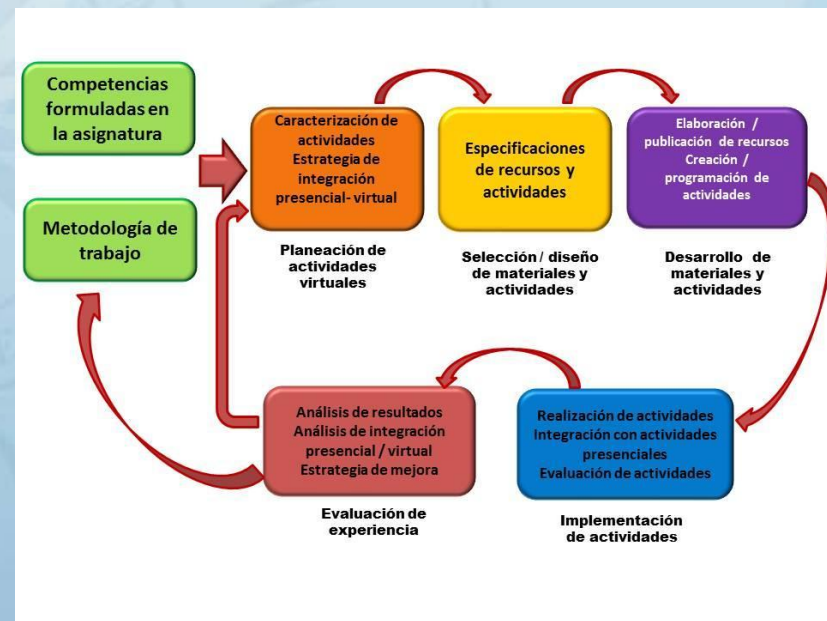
Competencias formuladas en la asignatura

Metodología de trabajo

Caracterización de actividades
Estrategia de integración presencial- virtual

Planeación de actividades virtuales

Especificaciones de recursos y actividades

Selección / diseño de materiales y actividades

Elaboración / publicación de recursos
Creación / programación de actividades

Desarrollo de materiales y actividades

Realización de actividades
Integración con actividades presenciales
Evaluación de actividades

Implementación de actividades

Análisis de resultados
Análisis de integración presencial / virtual
Estrategia de mejora

Evaluación de experiencia